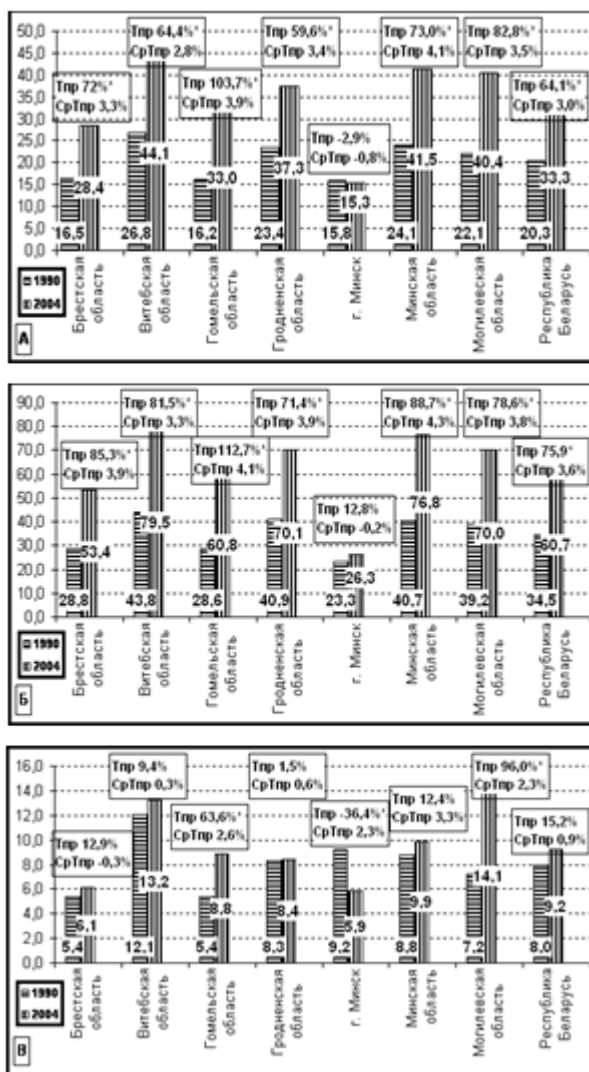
50,0
45,0
40,0
35,0
30,0
25,0
20,0
15,0
10,0
5,0
0,0

Тпр 72%*
СрТпр 3,3%
Тпр 64,4%*
СрТпр 2,8%
Тпр 103,7%*
СрТпр 3,9%
Тпр 59,6%*
СрТпр 3,4%
Тпр -2,9%
СрТпр -0,8%
Тпр 73,0%*
СрТпр 4,1%
Тпр 82,8%*
СрТпр 3,5%
Тпр 64,1%*
СрТпр 3,0%

16,5 28,4
26,8 44,1
16,2 33,0
23,4 37,3
15,8 15,3
24,1 41,5
22,1 40,4
20,3 33,3

1990
2004

Брестская область
Витебская область
Гомельская область
Гродненская область
г. Минск
Минская область
Могилевская область
Республика Беларусь

А

90,0
80,0
70,0
60,0
50,0
40,0
30,0
20,0
10,0
0,0

Тпр 85,3%*
СрТпр 3,9%
Тпр 81,5%*
СрТпр 3,3%
Тпр112,7%*
СрТпр 4,1%
Тпр 71,4%*
СрТпр 3,9%
Тпр 12,8%
СрТпр -0,2%
Тпр 88,7%*
СрТпр 4,3%
Тпр 78,6%*
СрТпр 3,8%
Тпр 75,9*
СрТпр 3,6%

28,8 53,4
43,8 79,5
28,6 60,8
40,9 70,1
23,3 26,3
40,7 76,8
39,2 70,0
34,5 60,7

1990
2004

Брестская область
Витебская область
Гомельская область
Гродненская область
г. Минск
Минская область
Могилевская область
Республика Беларусь

Б

16,0
14,0
12,0
10,0
8,0
6,0
4,0
2,0
0,0

Тпр 12,9%
СрТпр -0,3%
Тпр 9,4%
СрТпр 0,3%
Тпр 63,6%*
СрТпр 2,6%
Тпр 1,5%
СрТпр 0,6%
Тпр -36,4%*
СрТпр 2,3%
Тпр 12,4%
СрТпр 3,3%
Тпр 96,0%*
СрТпр 2,3%
Тпр 15,2%
СрТпр 0,9%

5,4 6,1
12,1 13,2
5,4 8,8
8,3 8,4
9,2 5,9
8,8 9,9
7,2 14,1
8,0 9,2

1990
2004

Брестская область
Витебская область
Гомельская область
Гродненская область
г. Минск
Минская область
Могилевская область
Республика Беларусь

В